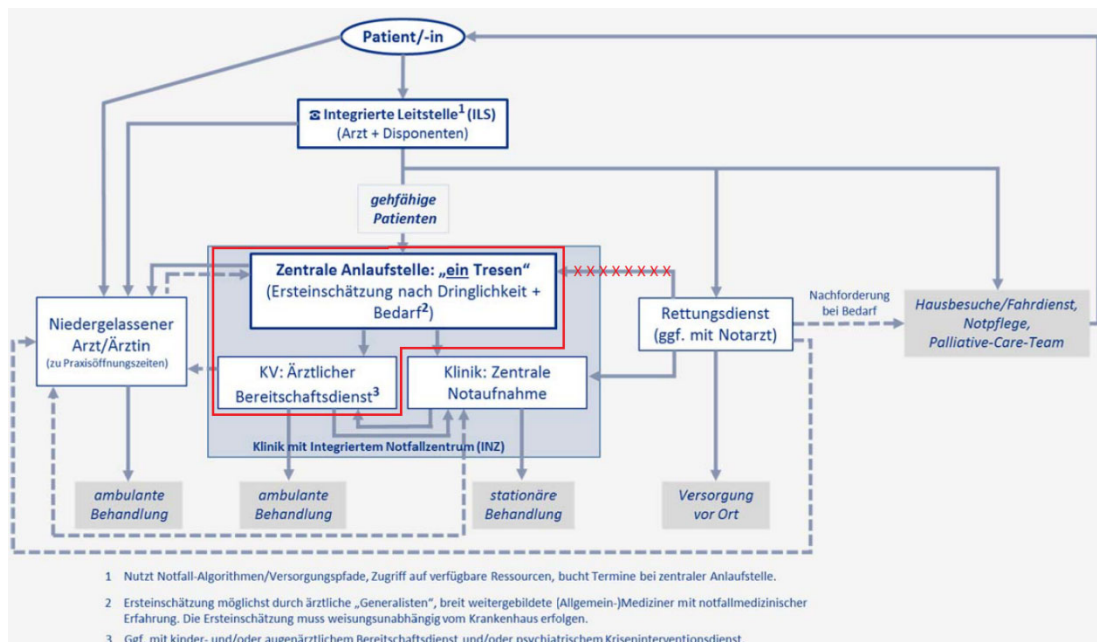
Patient/-in

☎ Integrierte Leitstelle$^1$ (ILS)
(Arzt + Disponenten)

gehfähige Patienten

Zentrale Anlaufstelle: „ein Tresen“
(Ersteinschätzung nach Dringlichkeit + Bedarf$^2$)

XXXXXXXXX

Niedergelassener Arzt/Ärztin
(zu Praxisöffnungszeiten)

KV: Ärztlicher Bereitschaftsdienst$^3$

Klinik: Zentrale Notaufnahme

Klinik mit Integriertem Notfallzentrum (INZ)

Rettungsdienst
(ggf. mit Notarzt)

Nachforderung bei Bedarf

Hausbesuche/Fahrdienst, Notpflege, Palliative-Care-Team

ambulante Behandlung

ambulante Behandlung

stationäre Behandlung

Versorgung vor Ort

1 Nutzt Notfall-Algorithmen/Versorgungspfade, Zugriff auf verfügbare Ressourcen, bucht Termine bei zentraler Anlaufstelle.

2 Ersteinschätzung möglichst durch ärztliche „Generalisten“, breit weitergebildete (Allgemein-)Mediziner mit notfallmedizinischer Erfahrung. Die Ersteinschätzung muss weisungsunabhängig vom Krankenhaus erfolgen.

3 Ggf. mit kinder- und/oder augenärztlichem Bereitschaftsdienst und/oder psychiatrischem Kriseninterventionsdienst